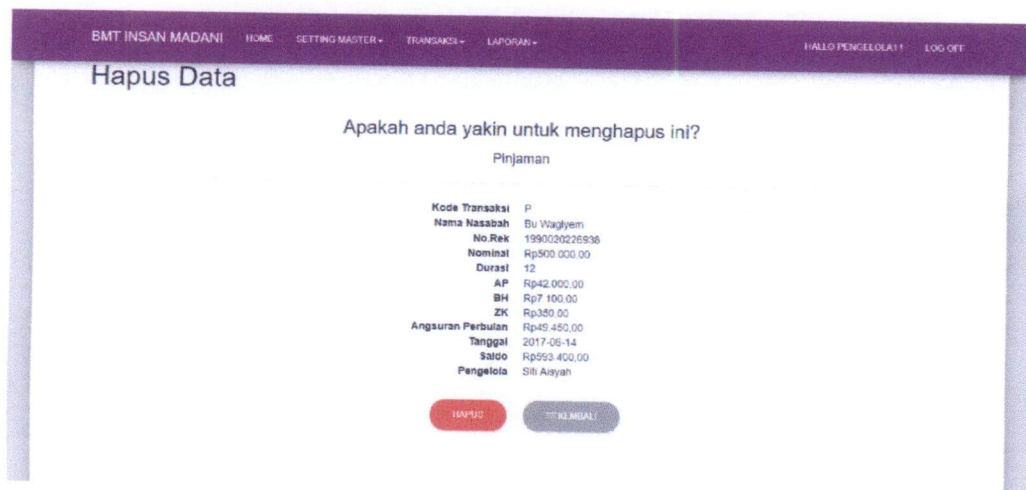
BMT INSAN MADANI HOME SETTING MASTER ▾ TRANSAKSI ▾ LAPORAN ▾ HALLO PENGELOLA11 LOG OFF

Hapus Data

Apakah anda yakin untuk menghapus ini?

Pinjaman

| | |
|---|---|
| Kode Transaksi | P |
| Nama Nasabah | Bu Wagiyem |
| No.Rek | 1990020226936 |
| Nominal | Rp500.000,00 |
| Durasi | 12 |
| AP | Rp42.000,00 |
| BH | Rp7.100,00 |
| ZK | Rp350,00 |
| Angsuran Perbulan | Rp49.450,00 |
| Tanggal | 2017-06-14 |
| Saldo | Rp593.400,00 |
| Pengelola | Siti Aisyah |

HAPUS KEMBALI